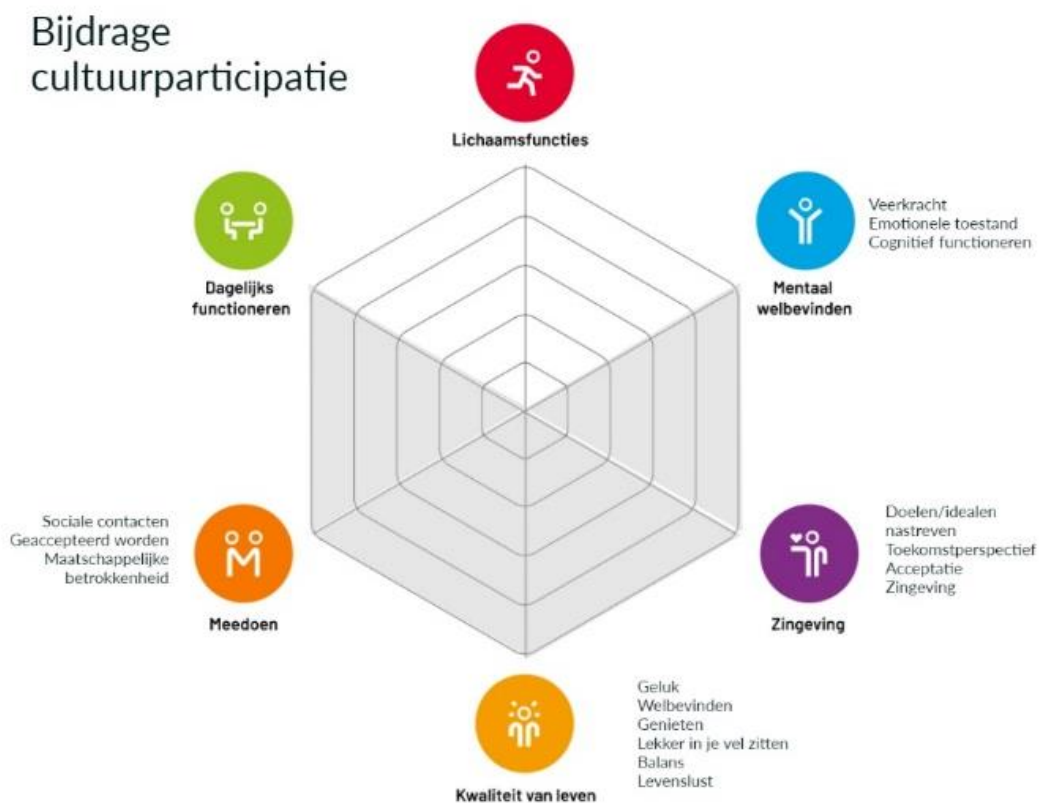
Bijdrage cultuurparticipatie

Lichaamsfuncties

Dagelijks functioneren

Veerkracht
Emotionele toestand
Cognitief functioneren

Mentaal welbevinden

Sociale contacten
Geaccepteerd worden
Maatschappelijke betrokkenheid

Meedoen

Doelen/idealen nastreven
Toekomstperspectief
Acceptatie
Zingeving

Zingeving

Geluk
Welbevinden
Genieten
Lekker in je vel zitten
Balans
Levenslust

Kwaliteit van leven